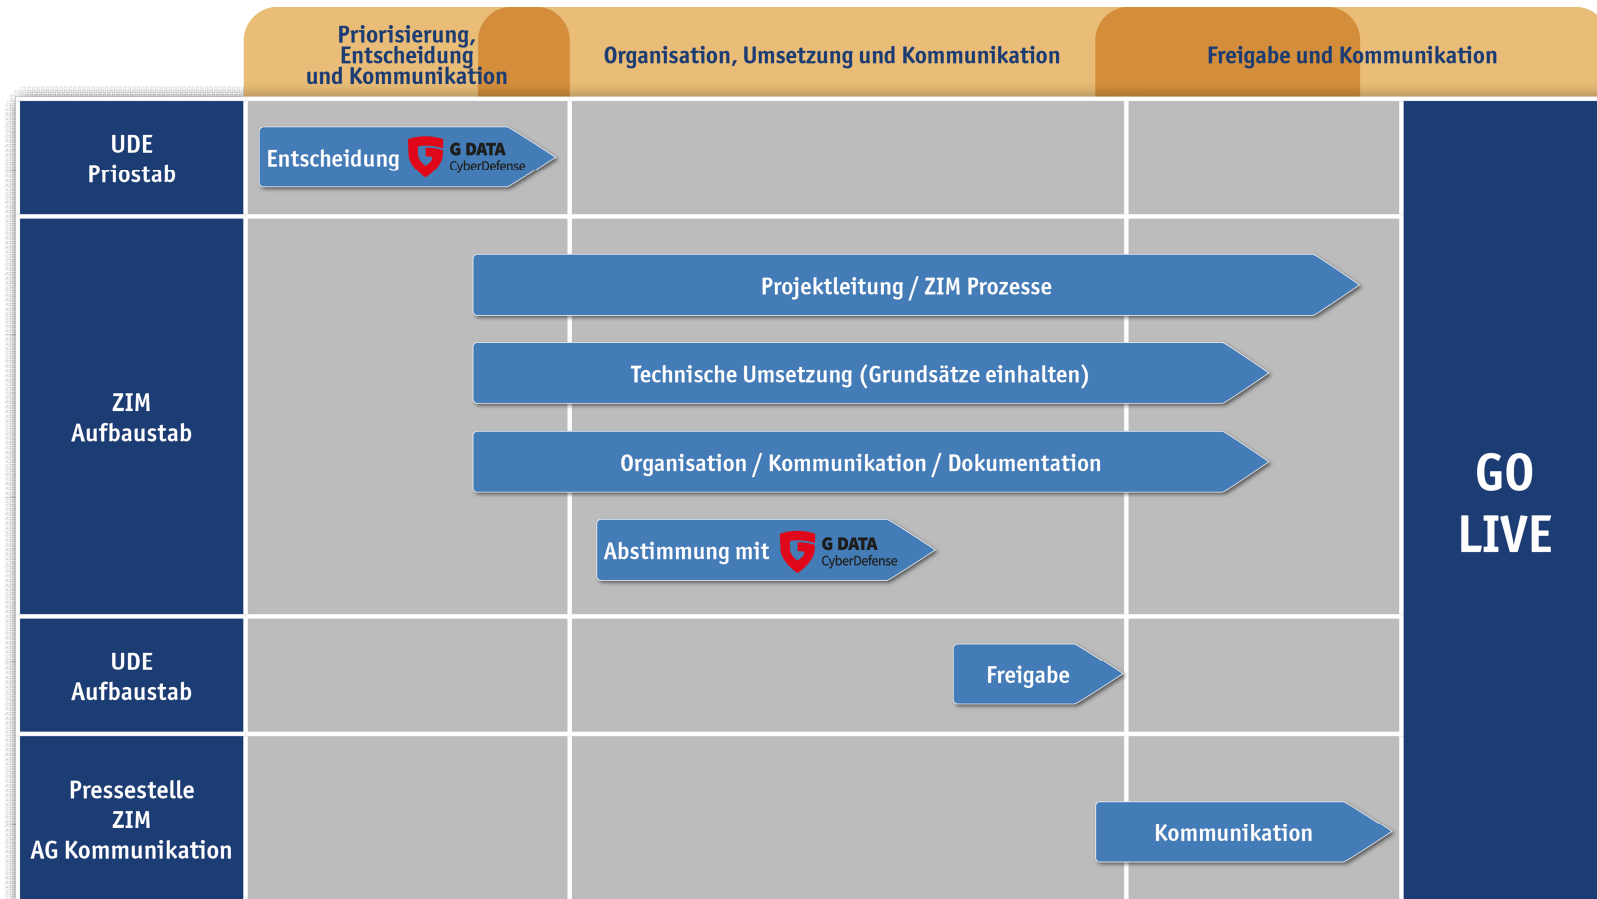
Priorisierung, Entscheidung und Kommunikation

Organisation, Umsetzung und Kommunikation

Freigabe und Kommunikation

UDE Priostab

Entscheidung G DATA CyberDefense

ZIM Aufbaustab

Projektleitung / ZIM Prozesse

Technische Umsetzung (Grundsätze einhalten)

Organisation / Kommunikation / Dokumentation

Abstimmung mit G DATA CyberDefense

UDE Aufbaustab

Freigabe

Pressestelle ZIM AG Kommunikation

Kommunikation

GO LIVE